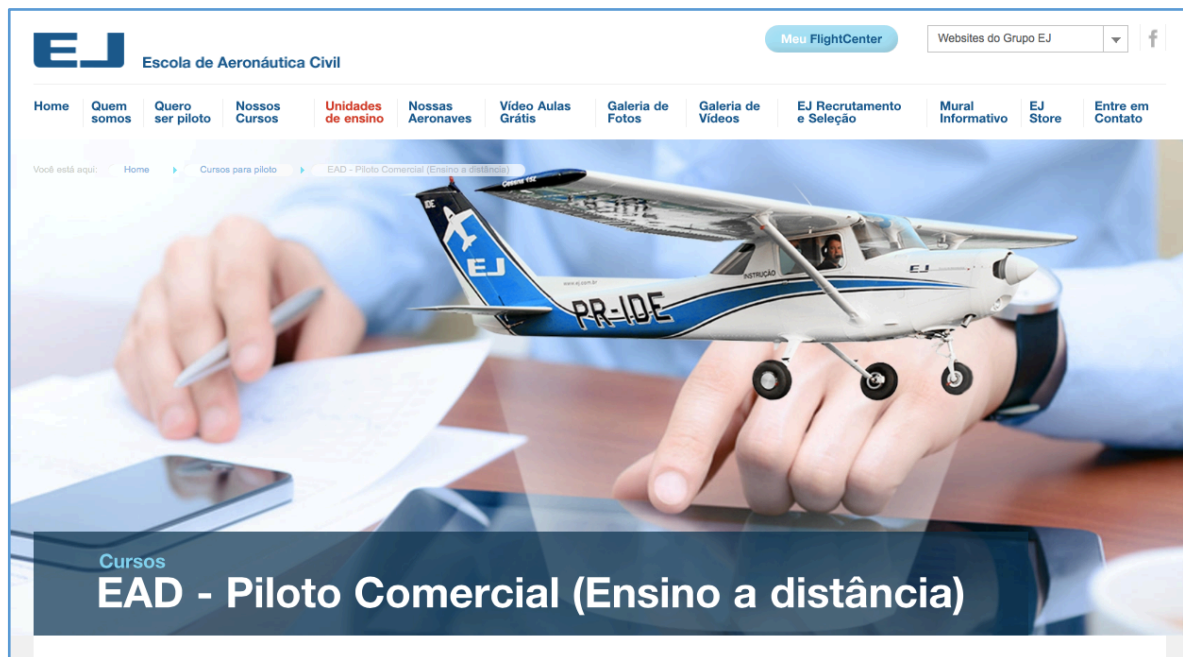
EJ Escola de Aeronáutica Civil

Meu FlightCenter

Websites do Grupo EJ

f

Home | Quem somos | Quero ser piloto | Nossos Cursos | Unidades de ensino | Nossas Aeronaves | Vídeo Aulas Grátis | Galeria de Fotos | Galeria de Vídeos | EJ Recrutamento e Seleção | Mural Informativo | EJ Store | Entre em Contato

Você está aqui: Home › Cursos para piloto › EAD - Piloto Comercial (Ensino a distância)

EJ

PR-IDE

INSTRUÇÃO

EJ

Cursos
EAD - Piloto Comercial (Ensino a distância)